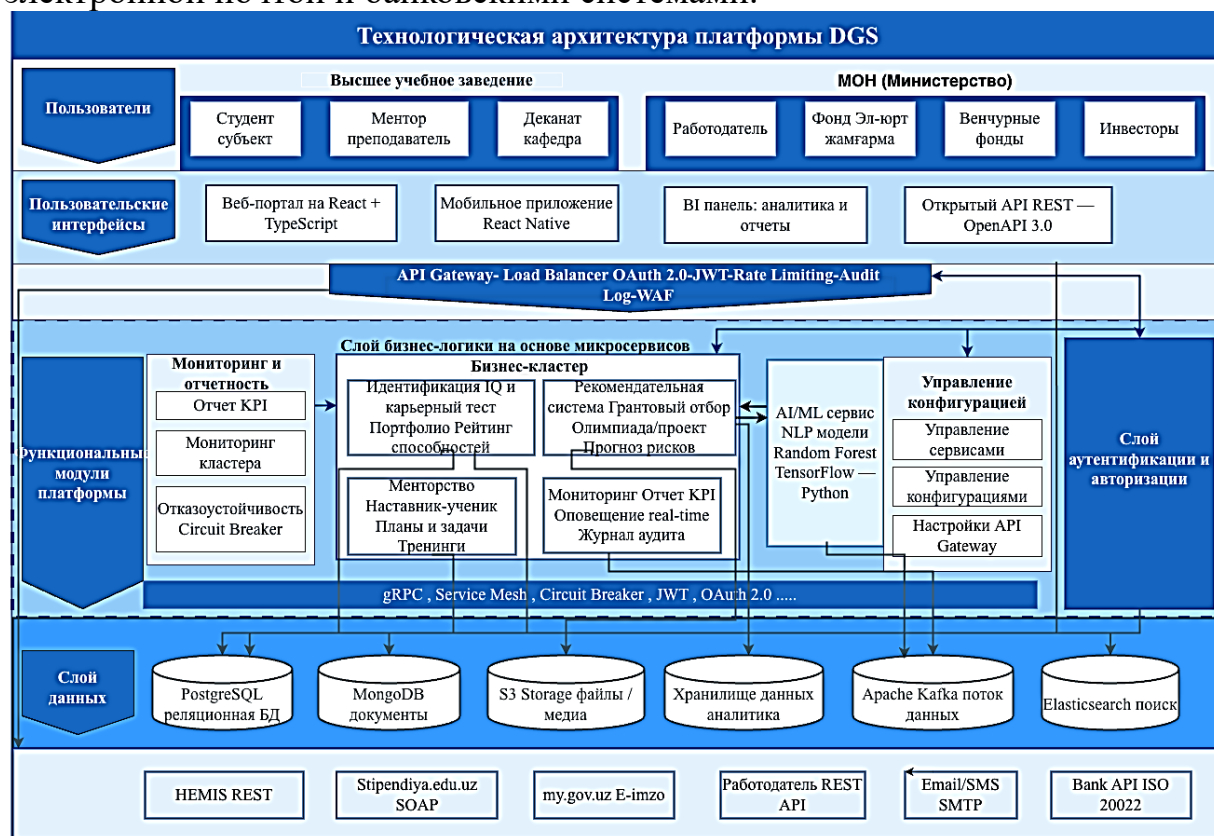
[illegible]

Технологическая архитектура платформы DGS

Пользователи

Высшее учебное заведение

Студент субъект

Ментор преподаватель

Деканат кафедра

МОН (Министерство)

Работодатель

Фонд Эл-юрт жамғарма

Венчурные фонды

Инвесторы

Пользовательские интерфейсы

Веб-портал на React + TypeScript

Мобильное приложение React Native

BI панель: аналитика и отчеты

Открытый API REST — OpenAPI 3.0

API Gateway- Load Balancer OAuth 2.0-JWT-Rate Limiting-Audit Log-WAF

Слой бизнес-логики на основе микросервисов

Функциональные модули платформы

Мониторинг и отчетность

Отчет KPI

Мониторинг кластера

Отказоустойчивость Circuit Breaker

Бизнес-кластер

Идентификация IQ и карьерный тест Портфолио Рейтинг способностей

Рекомендательная система Грантовый отбор Олимпиада/проект Прогноз рисков

Менторство Наставник-ученик Планы и задачи Тренинги

Мониторинг Отчет KPI Оповещение real-time Журнал аудита

AI/ML сервис NLP модели Random Forest TensorFlow — Python

Управление конфигурацией

Управление сервисами

Управление конфигурациями

Настройки API Gateway

Слой аутентификации и авторизации

gRPC , Service Mesh , Circuit Breaker , JWT , OAuth 2.0 .....

Слой данных

PostgreSQL реляционная БД

MongoDB документы

S3 Storage файлы / медиа

Хранилище данных аналитика

Apache Kafka поток данных

Elasticsearch поиск

HEMIS REST

Stipendiya.edu.uz SOAP

my.gov.uz E-imzo

Работодатель REST API

Email/SMS SMTP

Bank API ISO 20022